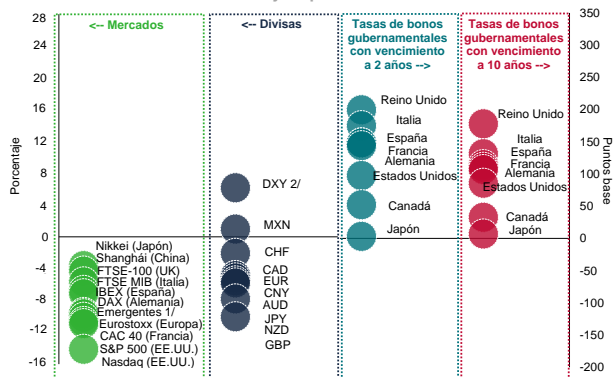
28
24
20
16
12
8
4
0
-4
-8
-12
-16
Porcentaje

<-- Mercados

Nikkei (Japón)
Shanghái (China)
FTSE-100 (UK)
FTSE MIB (Italia)
IBEX (España)
DAX (Alemania)
Emergentes 1/
Eurostoxx (Europa)
CAC 40 (Francia)
S&P 500 (EE.UU.)
Nasdaq (EE.UU.)

<-- Divisas

DXY 2/
MXN
CHF
CAD
EUR
CNY
AUD
JPY
NZD
GBP

Tasas de bonos gubernamentales con vencimiento a 2 años -->

Reino Unido
Italia
España
Francia
Alemania
Estados Unidos
Canadá
Japón

Tasas de bonos gubernamentales con vencimiento a 10 años -->

Reino Unido
Italia
España
Francia
Alemania
Estados Unidos
Canadá
Japón

350
300
250
200
150
100
50
0
-50
-100
-150
-200
Puntos base